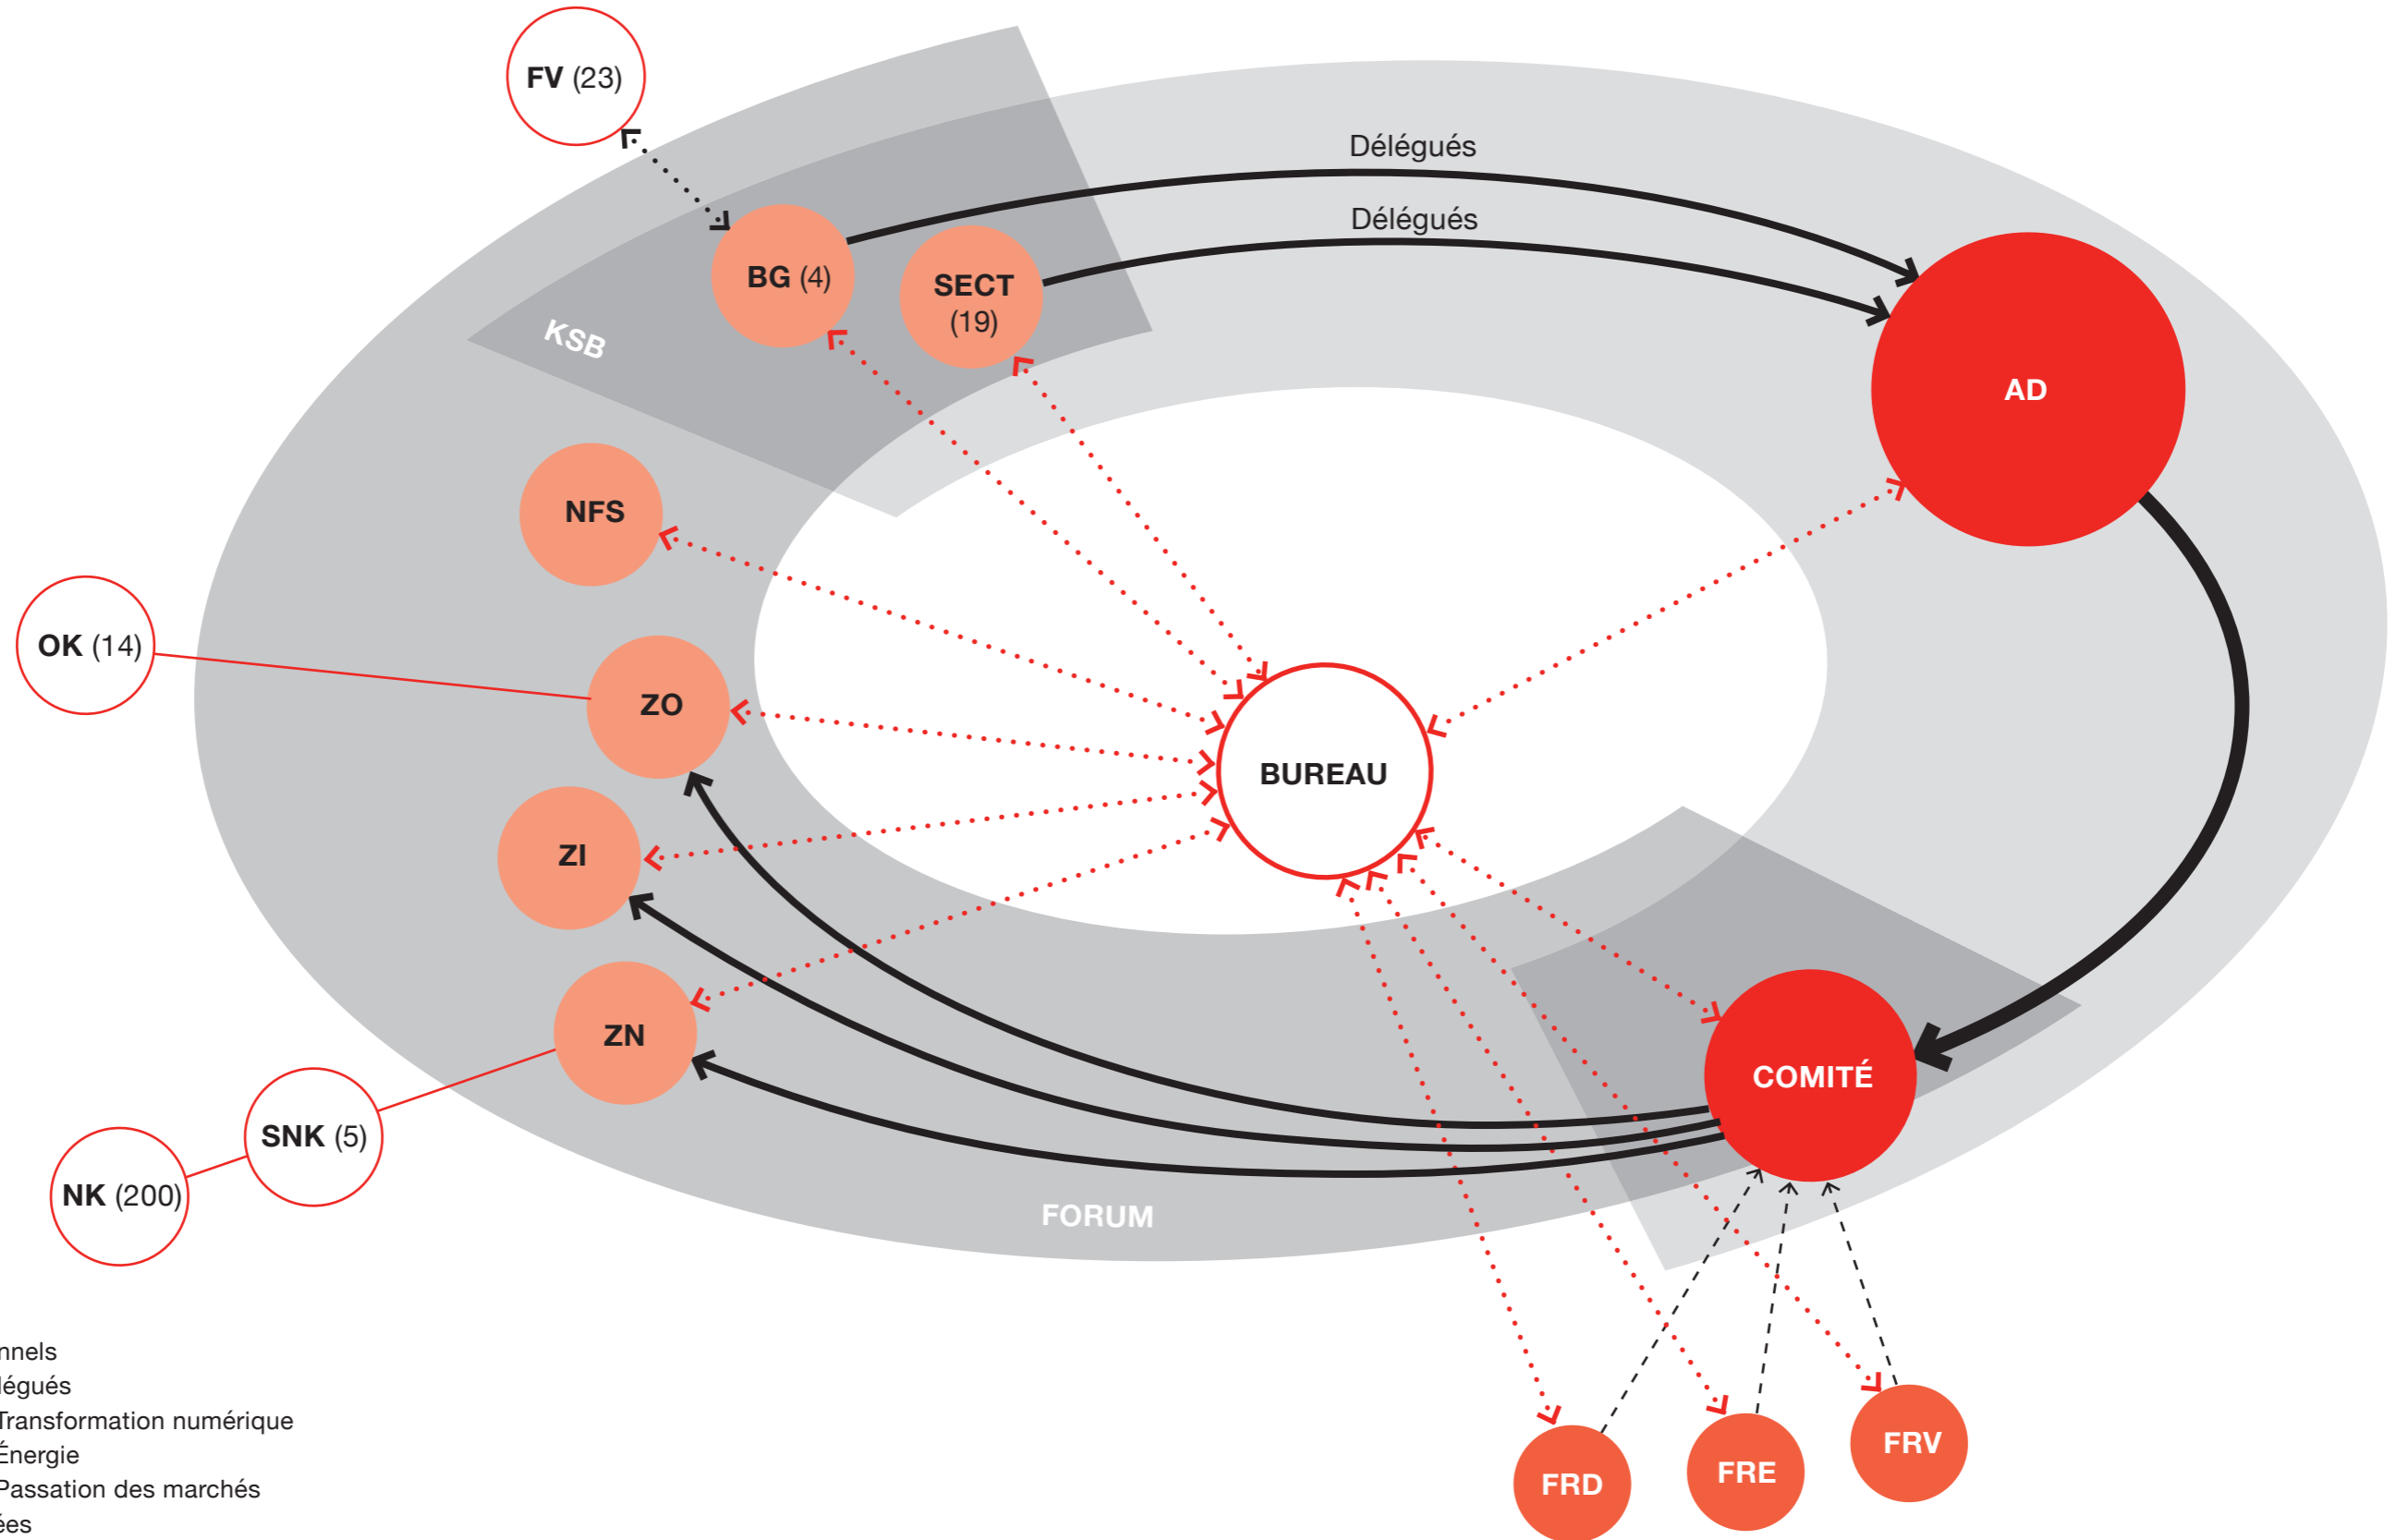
FV (23)

Délégués

Délégués

BG (4)

SECT (19)

KSB

AD

NFS

OK (14)

ZO

BUREAU

ZI

ZN

COMITÉ

SNK (5)

NK (200)

FORUM

FRD

FRE

FRV

nnels
légués
Transformation numérique
Énergie
Passation des marchés
ées